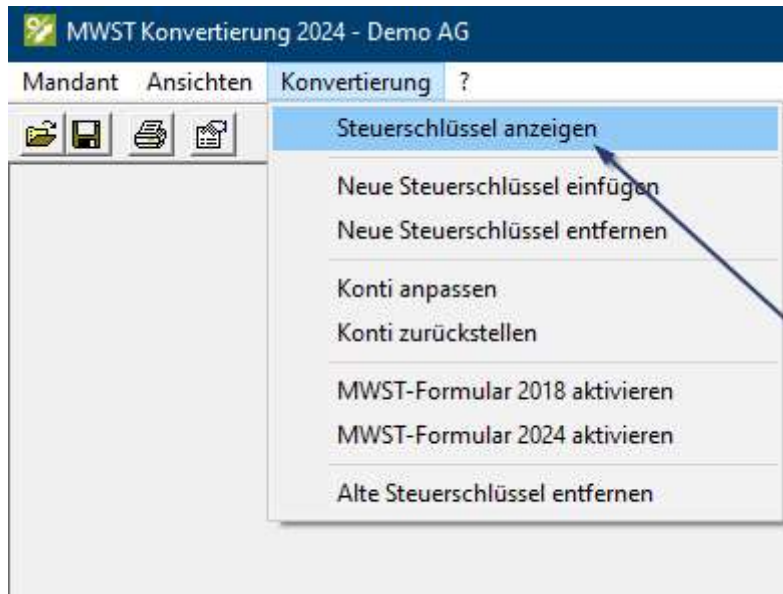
MWST Konvertierung 2024 - Demo AG

Mandant Ansichten Konvertierung ?

Steuerschlüssel anzeigen

Neue Steuerschlüssel einfügen

Neue Steuerschlüssel entfernen

Konti anpassen

Konti zurückstellen

MWST-Formular 2018 aktivieren

MWST-Formular 2024 aktivieren

Alte Steuerschlüssel entfernen